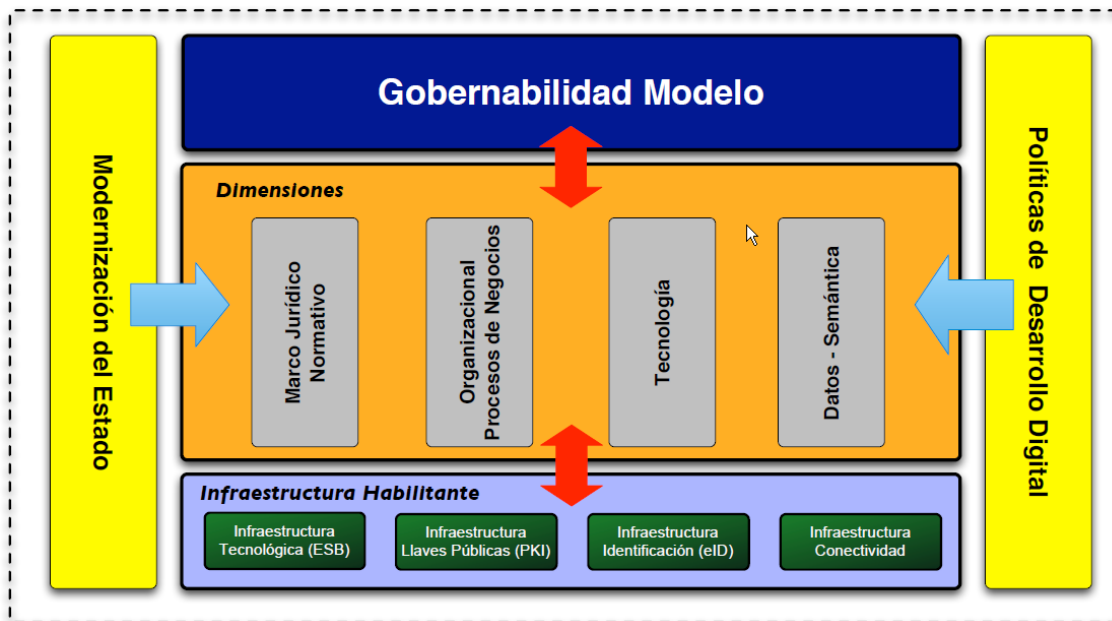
Modernización del Estado

Gobernabilidad Modelo

Dimensiones

Marco Jurídico Normativo

Organizacional Procesos de Negocios

Tecnología

Datos - Semántica

Infraestructura Habilitante

Infraestructura Tecnológica (ESB)

Infraestructura Llaves Públicas (PKI)

Infraestructura Identificación (eID)

Infraestructura Conectividad

Políticas de Desarrollo Digital